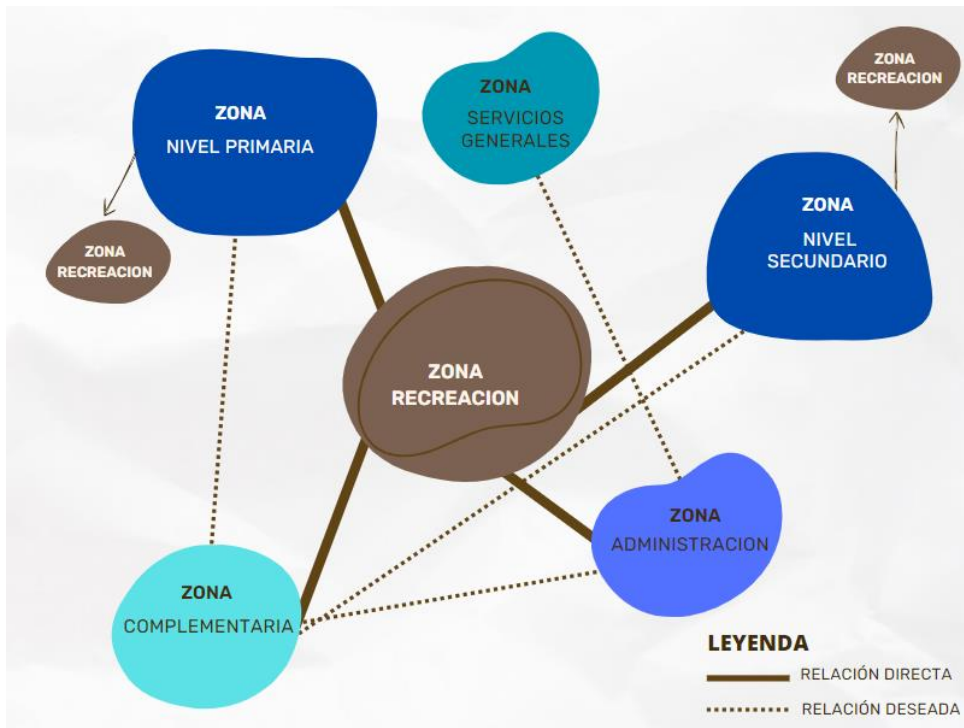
ZONA
NIVEL PRIMARIA

ZONA
SERVICIOS GENERALES

ZONA
RECREACION

ZONA
RECREACION

ZONA
NIVEL SECUNDARIO

ZONA
RECREACION

ZONA
ADMINISTRACION

ZONA
COMPLEMENTARIA

LEYENDA
RELACIÓN DIRECTA
RELACIÓN DESEADA